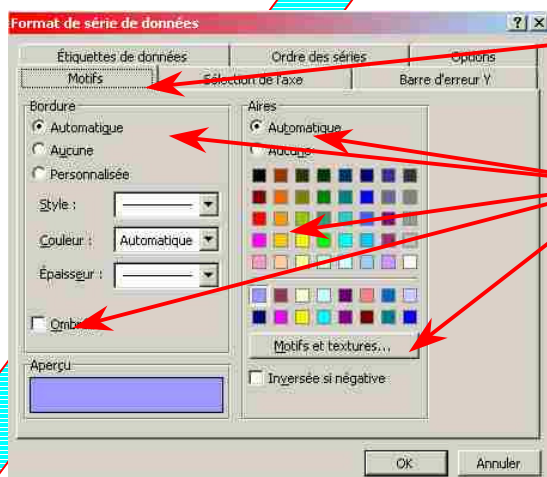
Format de série de données

? X

Étiquettes de données

Ordre des séries

Options

Motifs

Sélection de l'axe

Barre d'erreur Y

Bordure

Automatique

Aucune

Personnalisée

Style :

Couleur :

Automatique

Épaisseur :

Ombre

Aperçu

Aires

Automatique

Aucune

Motifs et textures...

Inversée si négative

OK

Annuler